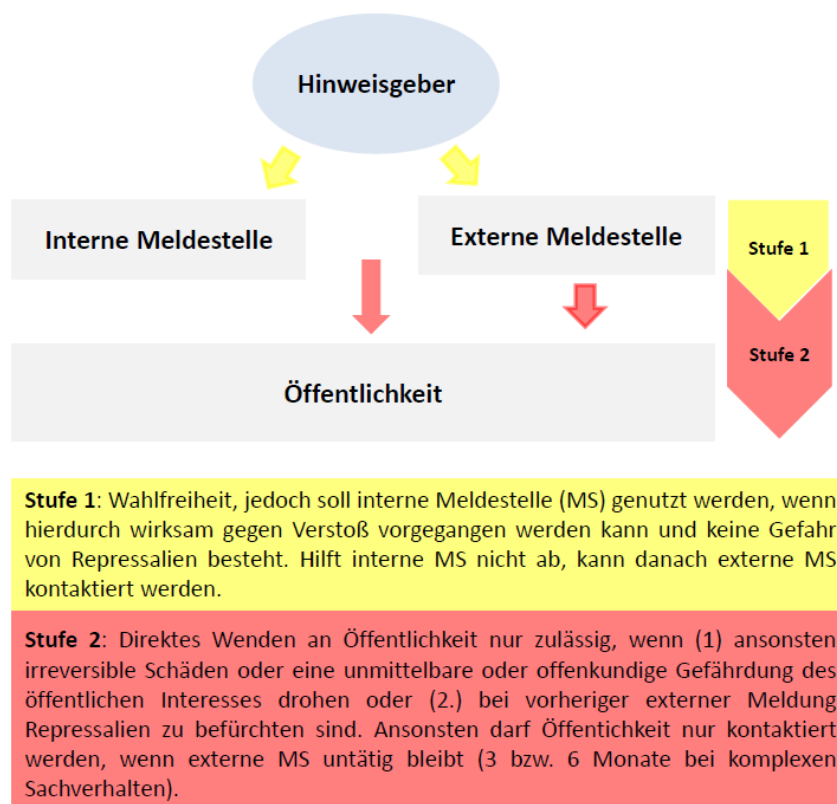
Hinweisgeber

Interne Meldestelle

Externe Meldestelle

Stufe 1

Stufe 2

Öffentlichkeit

**Stufe 1**: Wahlfreiheit, jedoch soll interne Meldestelle (MS) genutzt werden, wenn hierdurch wirksam gegen Verstoß vorgegangen werden kann und keine Gefahr von Repressalien besteht. Hilft interne MS nicht ab, kann danach externe MS kontaktiert werden.

**Stufe 2**: Direktes Wenden an Öffentlichkeit nur zulässig, wenn (1) ansonsten irreversible Schäden oder eine unmittelbare oder offenkundige Gefährdung des öffentlichen Interesses drohen oder (2.) bei vorheriger externer Meldung Repressalien zu befürchten sind. Ansonsten darf Öffentlichkeit nur kontaktiert werden, wenn externe MS untätig bleibt (3 bzw. 6 Monate bei komplexen Sachverhalten).